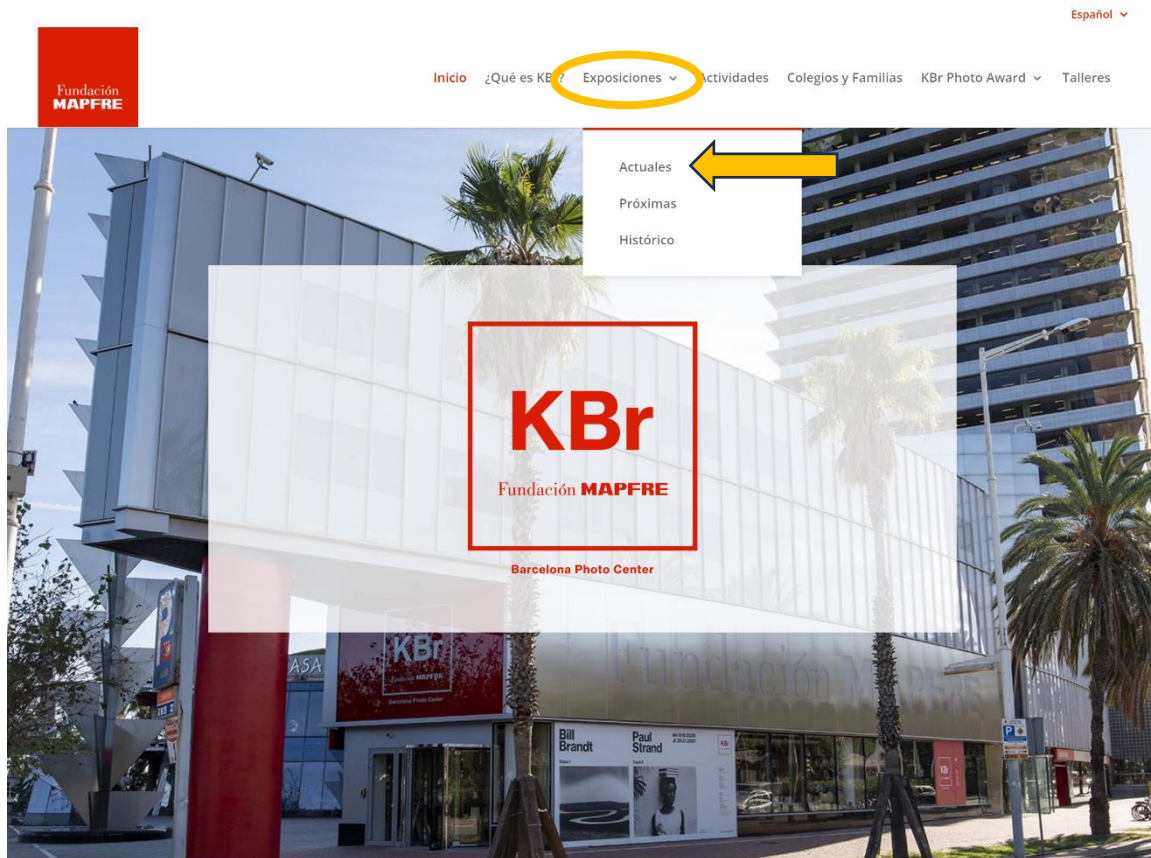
Español

Fundación MAPFRE

Inicio ¿Qué es KBr? Exposiciones Actividades Colegios y Familias KBr Photo Award Talleres

Actuales
Próximas
Histórico

KBr
Fundación MAPFRE
Barcelona Photo Center

KBr
Fundación MAPFRE
Barcelona Photo Center

Fundación MAPFRE

Bill Brandt

Paul Strand

P